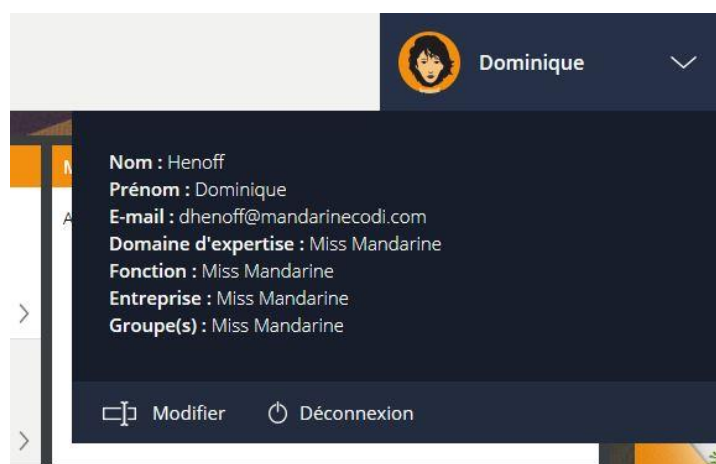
Dominique

Nom : Henoff
Prénom : Dominique
E-mail : dhenoff@mandarinecodi.com
Domaine d'expertise : Miss Mandarine
Fonction : Miss Mandarine
Entreprise : Miss Mandarine
Groupe(s) : Miss Mandarine

Modifier Déconnexion